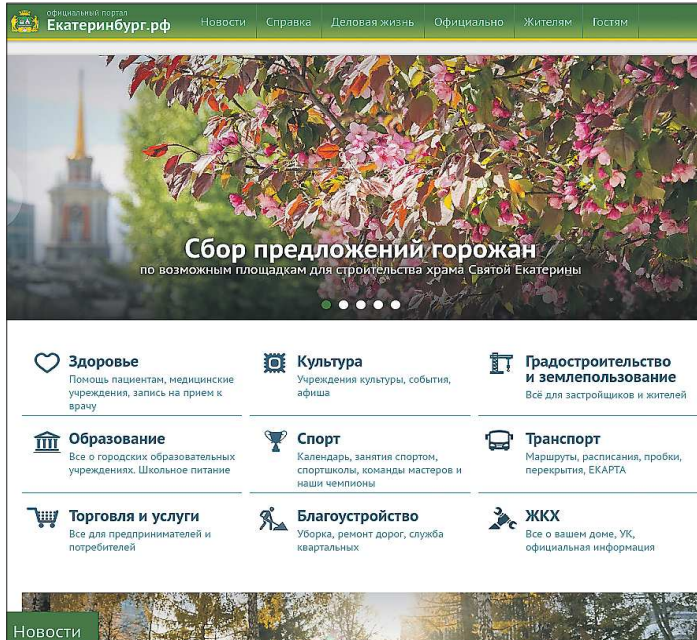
официальный портал
Екатеринбург.рф

Новости | Справка | Деловая жизнь | Официально | Жителям | Гостям

Сбор предложений горожан
по возможным площадкам для строительства храма Святой Екатерины

Здоровье
Помощь пациентам, медицинские учреждения, запись на прием к врачу

Культура
Учреждения культуры, события, афиша

Градостроительство и землепользование
Всё для застройщиков и жителей

Образование
Все о городских образовательных учреждениях. Школьное питание

Спорт
Календарь, занятия спортом, спортшколы, команды мастеров и наши чемпионы

Транспорт
Маршруты, расписания, пробки, перекрытия, ЕКАРТА

Торговля и услуги
Все для предпринимателей и потребителей

Благоустройство
Уборка, ремонт дорог, служба квартальных

ЖКХ
Все о вашем доме, УК, официальная информация

Новости